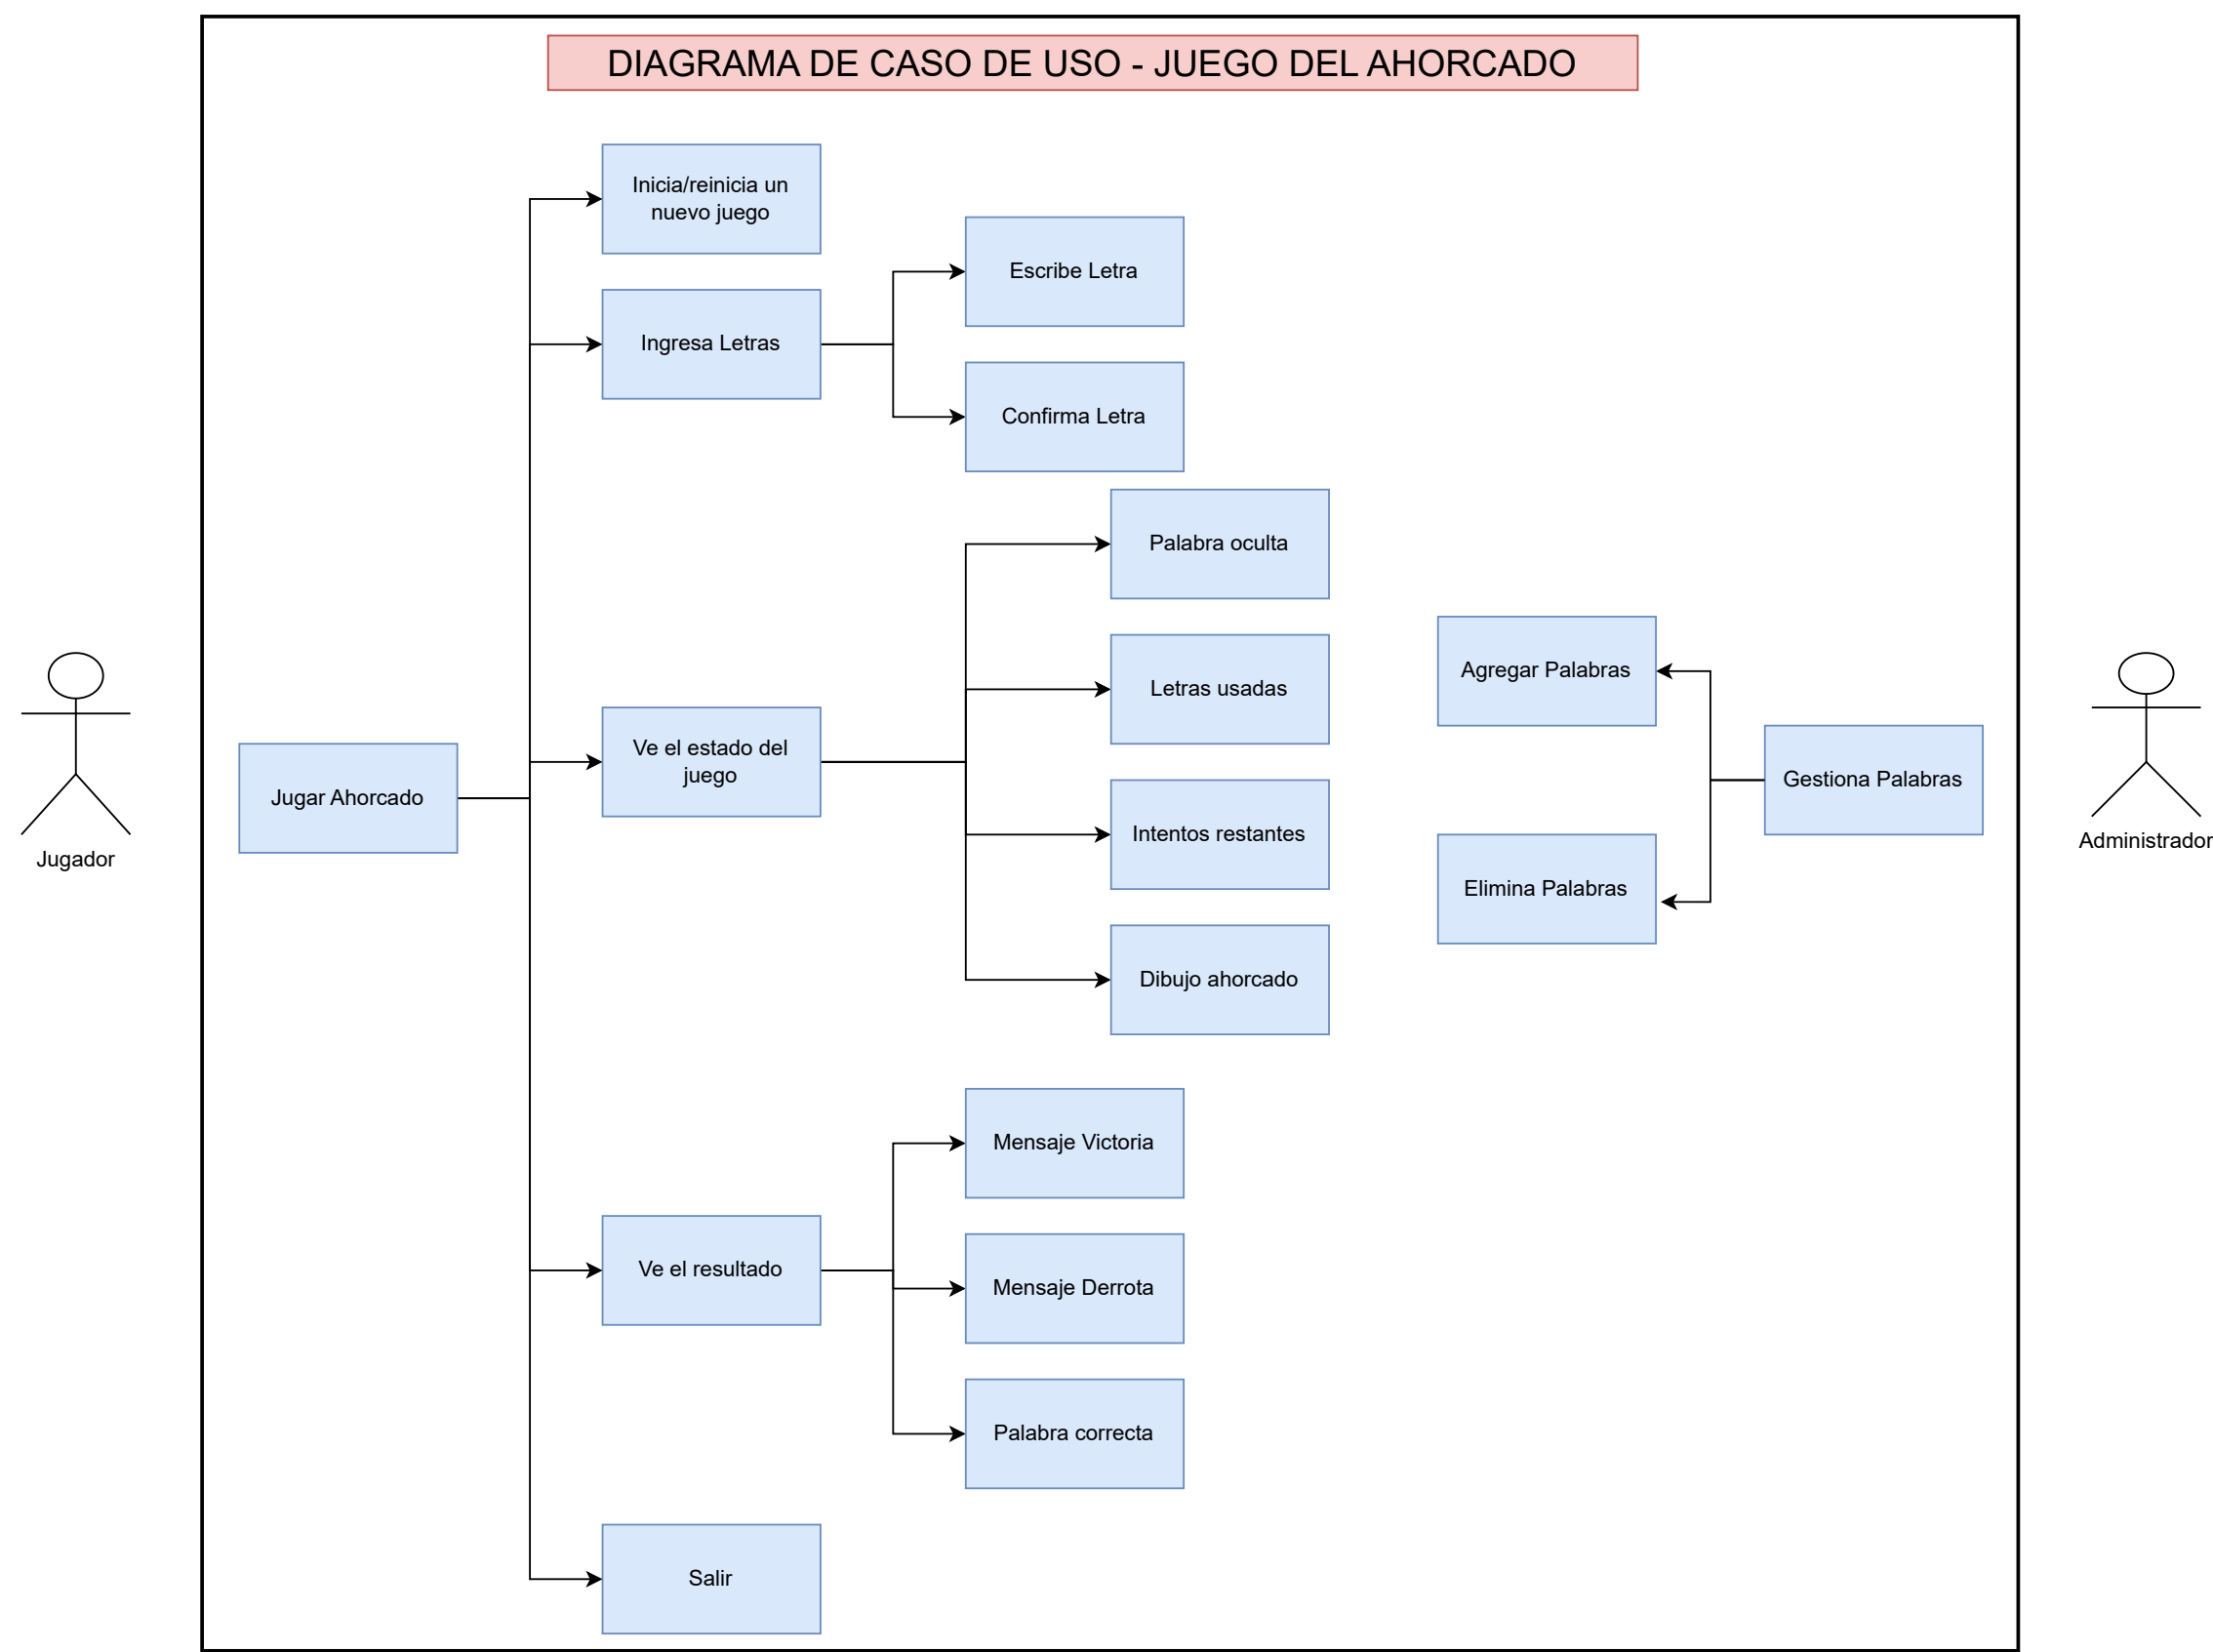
DIAGRAMA DE CASO DE USO - JUEGO DEL AHORCADO

Jugador

Jugar Ahorcado

Inicia/reinicia un nuevo juego

Ingresa Letras

Escribe Letra

Confirma Letra

Ve el estado del juego

Palabra oculta

Letras usadas

Intentos restantes

Dibujo ahorcado

Ve el resultado

Mensaje Victoria

Mensaje Derrota

Palabra correcta

Salir

Agregar Palabras

Gestiona Palabras

Elimina Palabras

Administrador